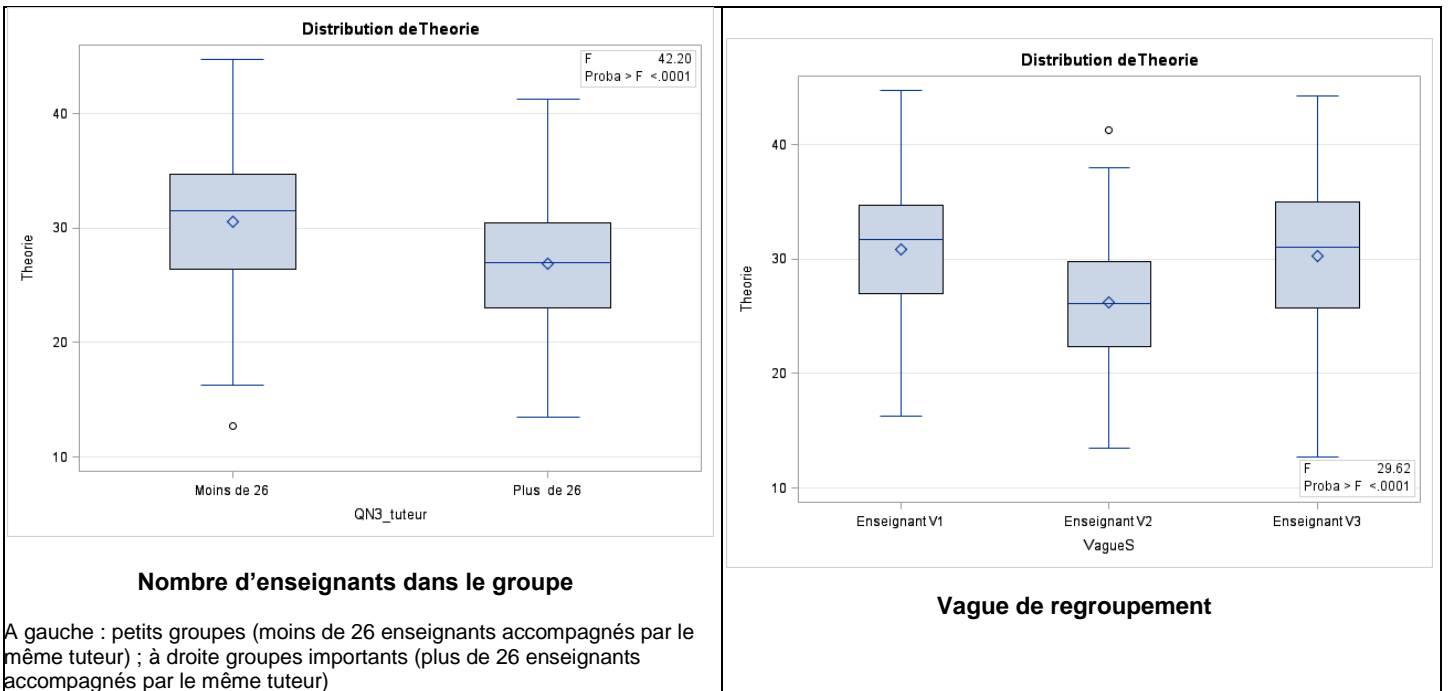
Distribution deTheorie

| F | 42.20 |
|---|---|
| Proba > F | <.0001 |

Theorie

40
30
20
10

Moins de 26
Plus de 26

QN3_tuteur

**Nombre d'enseignants dans le groupe**

A gauche : petits groupes (moins de 26 enseignants accompagnés par le même tuteur) ; à droite groupes importants (plus de 26 enseignants accompagnés par le même tuteur)

Distribution deTheorie

Theorie

40
30
20
10

| F | 29.62 |
|---|---|
| Proba > F | <.0001 |

Enseignant V1
Enseignant V2
Enseignant V3

VagueS

**Vague de regroupement**